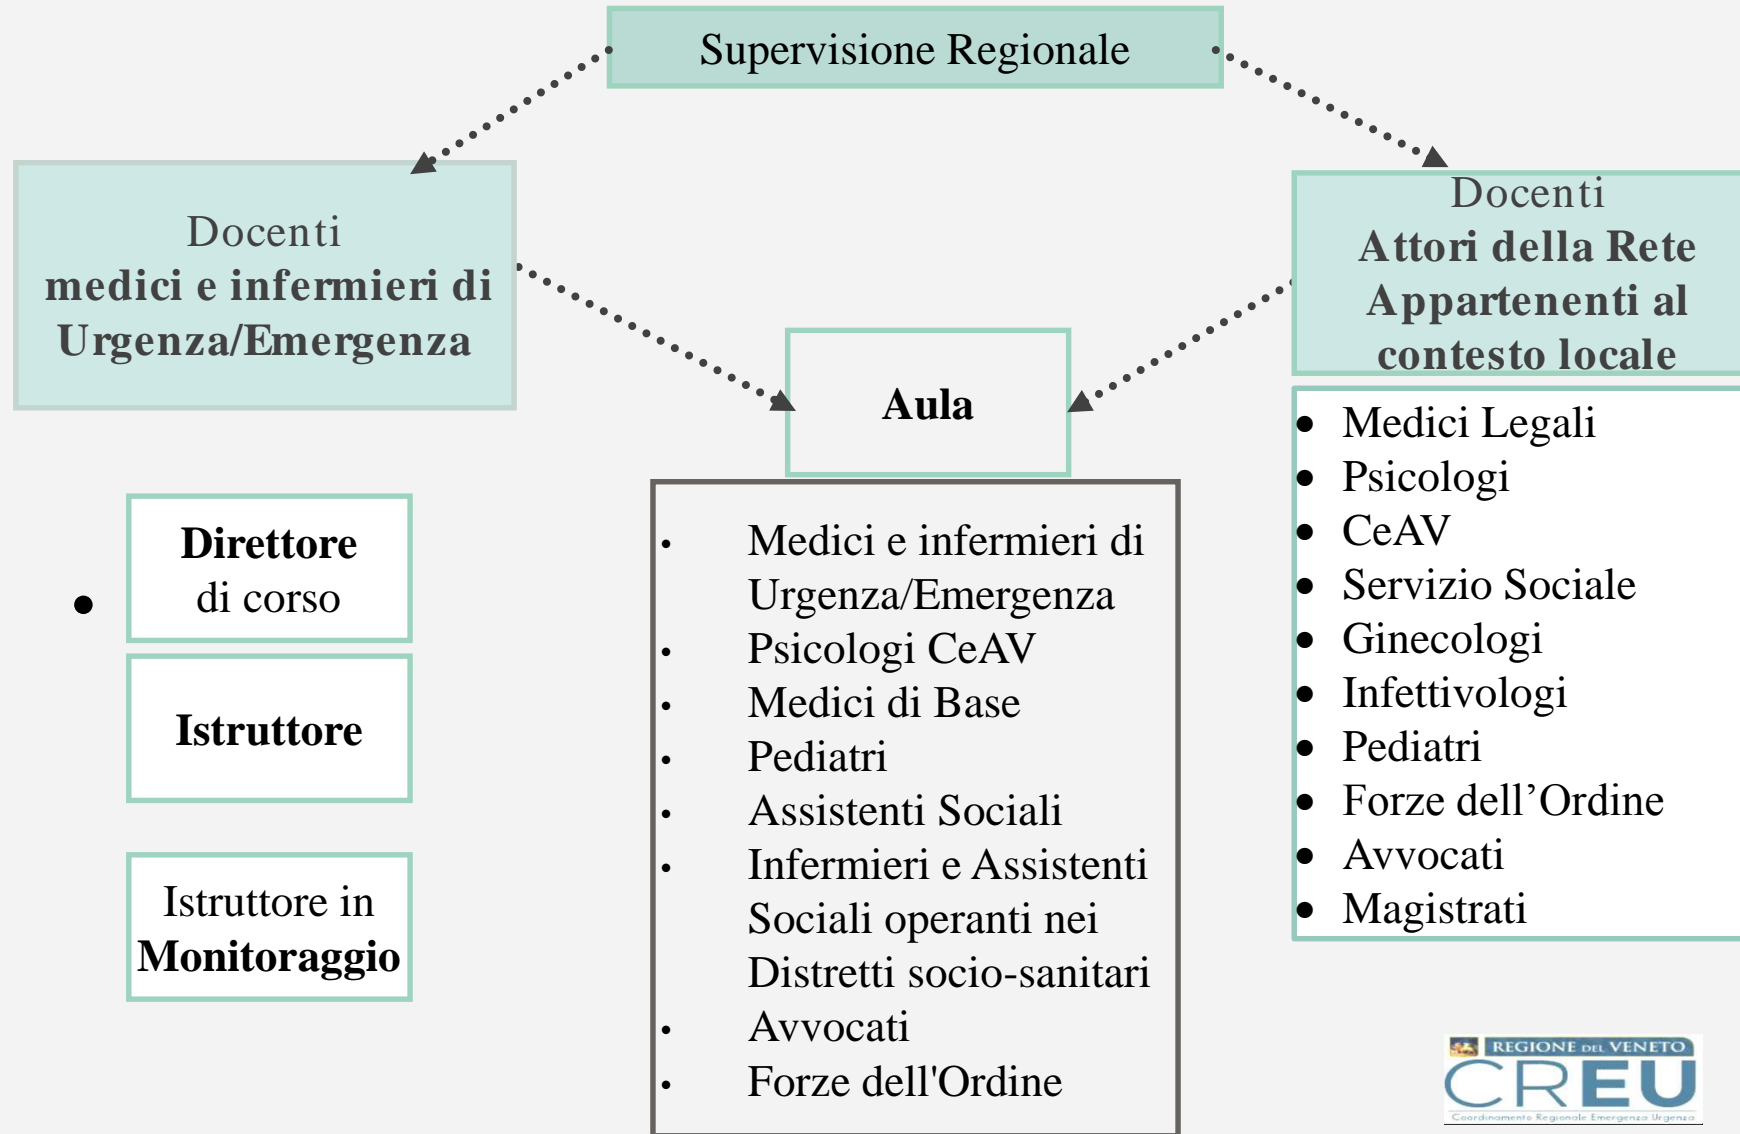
Supervisione Regionale

Docenti
**medici e infermieri di Urgenza/Emergenza**

Docenti
**Attori della Rete Appartenenti al contesto locale**

**Aula**

- Medici Legali
- Psicologi
- CeAV
- Servizio Sociale
- Ginecologi
- Infettivologi
- Pediatri
- Forze dell’Ordine
- Avvocati
- Magistrati

- Medici e infermieri di Urgenza/Emergenza
- Psicologi CeAV
- Medici di Base
- Pediatri
- Assistenti Sociali
- Infermieri e Assistenti Sociali operanti nei Distretti socio-sanitari
- Avvocati
- Forze dell'Ordine

**Direttore** di corso

**Istruttore**

Istruttore in **Monitoraggio**

REGIONE DEL VENETO
CREU
Coordinamento Regionale Emergenza Urgenza